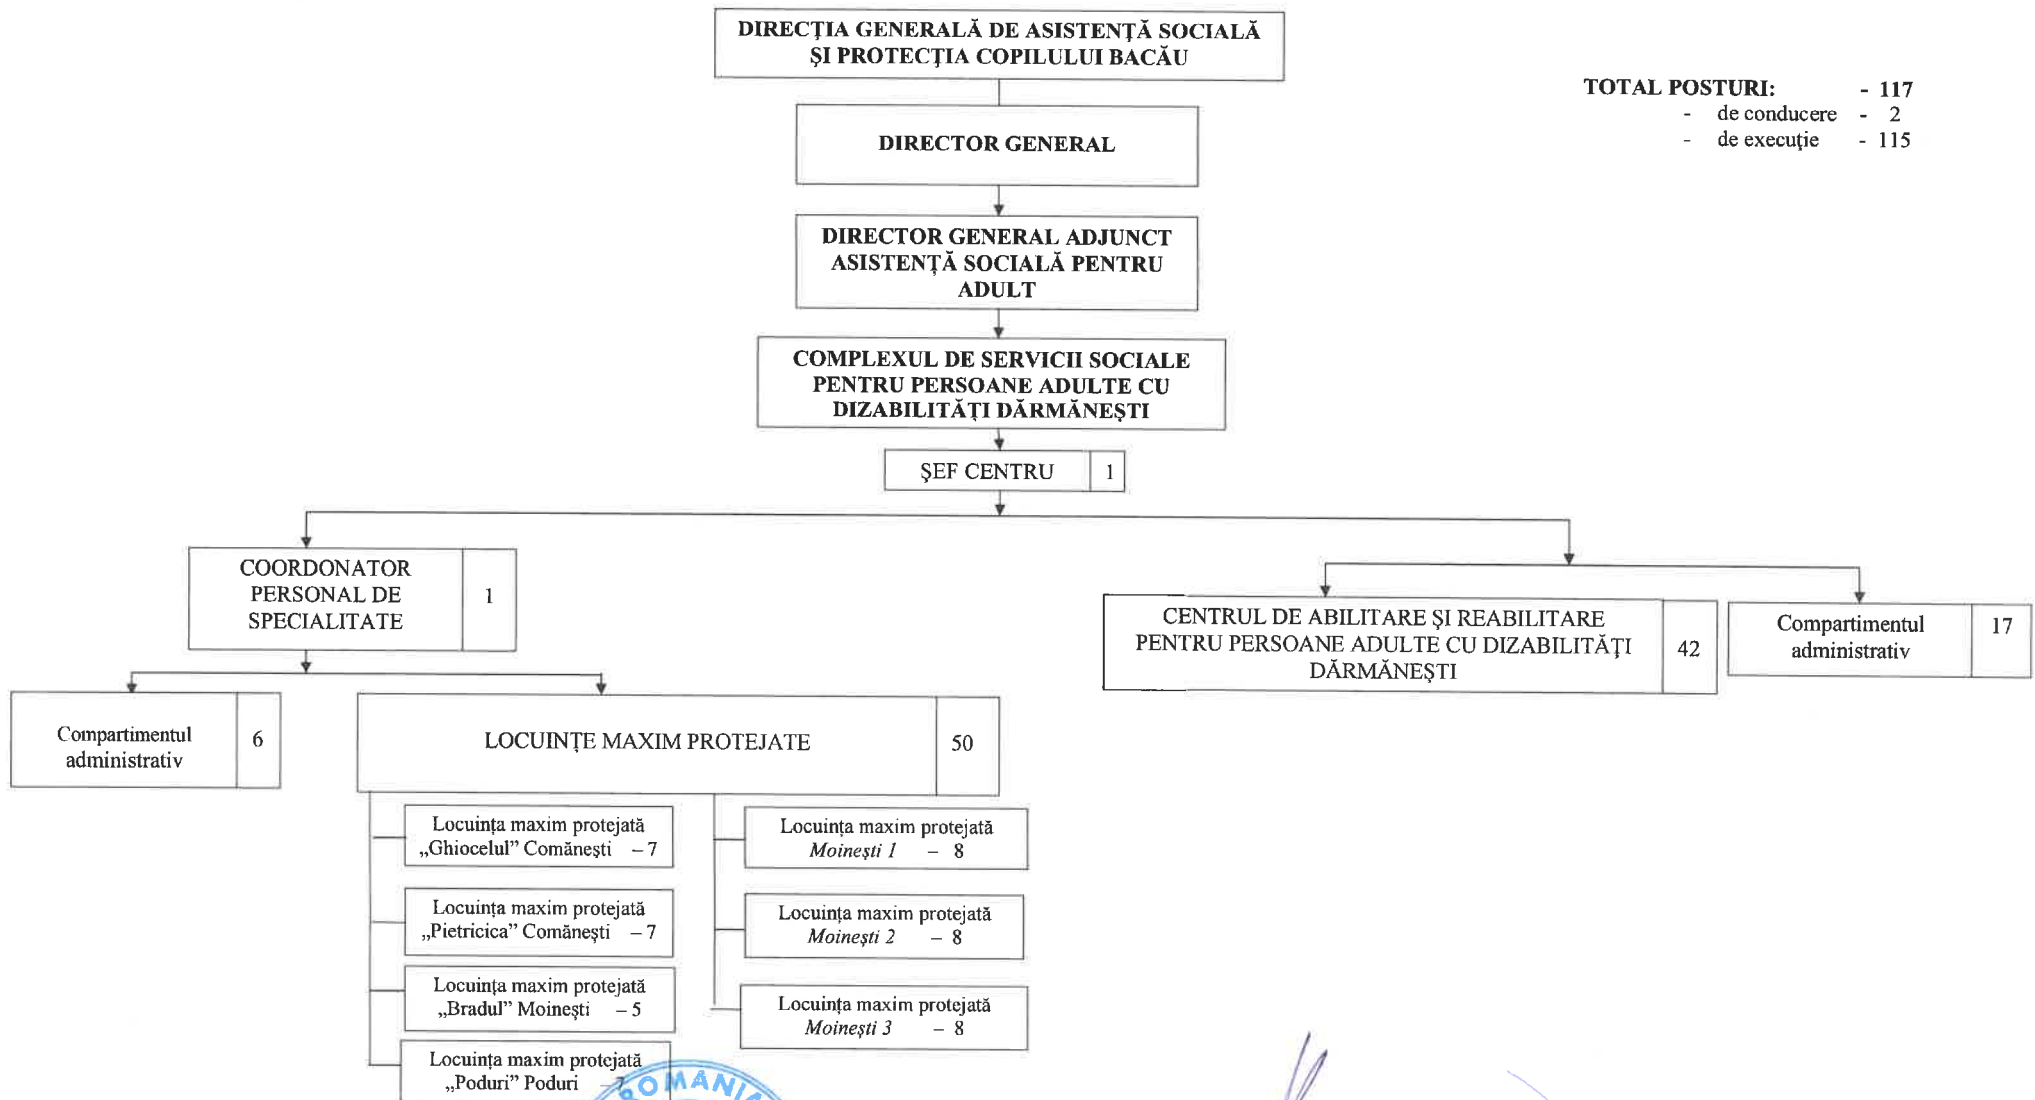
DIRECŢIA GENERALĂ DE ASISTENŢĂ SOCIALĂ ŞI PROTECŢIA COPILULUI BACĂU

TOTAL POSTURI: - 117
- de conducere - 2
- de execuţie - 115

DIRECTOR GENERAL

DIRECTOR GENERAL ADJUNCT ASISTENŢĂ SOCIALĂ PENTRU ADULT

COMPLEXUL DE SERVICII SOCIALE PENTRU PERSOANE ADULTE CU DIZABILITĂŢI DĂRMĂNEŞTI

ŞEF CENTRU | 1

COORDONATOR PERSONAL DE SPECIALITATE | 1

CENTRUL DE ABILITARE ŞI REABILITARE PENTRU PERSOANE ADULTE CU DIZABILITĂŢI DĂRMĂNEŞTI | 42

Compartimentul administrativ | 17

Compartimentul administrativ | 6

LOCUINŢE MAXIM PROTEJATE | 50

Locuinţa maxim protejată „Ghiocelul” Comăneşti – 7

Locuinţa maxim protejată „Pietricica” Comăneşti – 7

Locuinţa maxim protejată „Bradul” Moineşti – 5

Locuinţa maxim protejată „Poduri” Poduri – 7

Locuinţa maxim protejată *Moineşti 1* – 8

Locuinţa maxim protejată *Moineşti 2* – 8

Locuinţa maxim protejată *Moineşti 3* – 8

ROMANIA